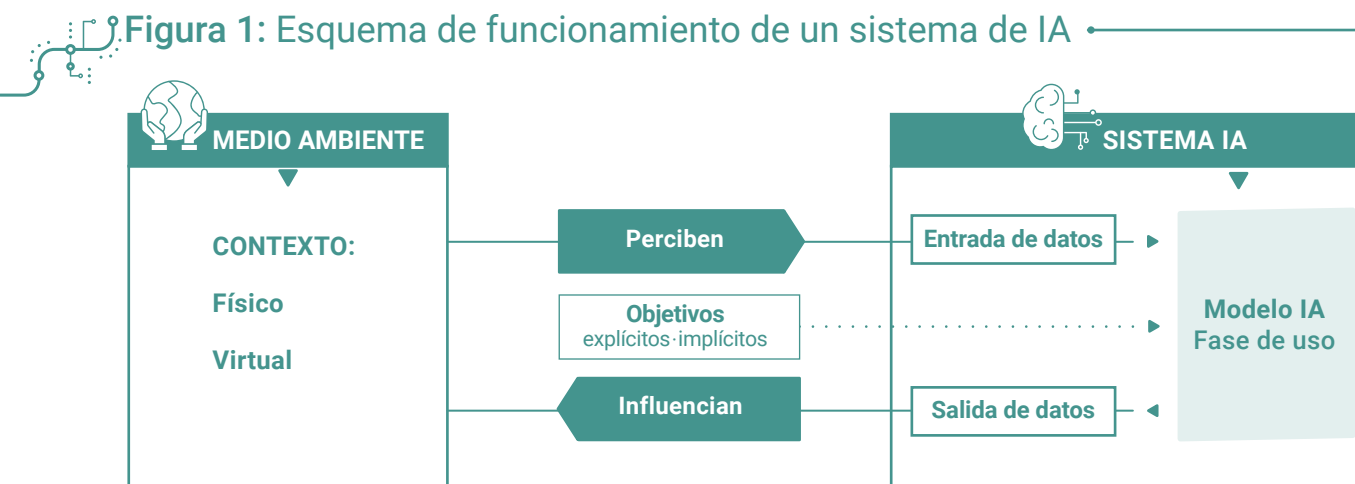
Figura 1: Esquema de funcionamiento de un sistema de IA

MEDIO AMBIENTE

CONTEXTO:

Físico

Virtual

Perciben

Objetivos
explícitos·implícitos

Influencian

SISTEMA IA

Entrada de datos

Salida de datos

Modelo IA
Fase de uso